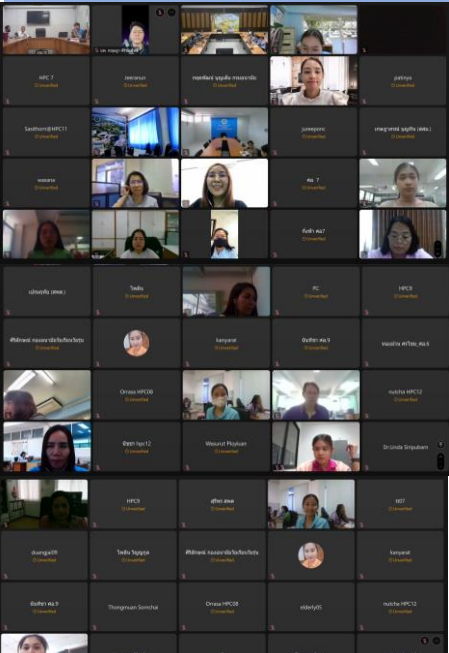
HPC 7
Unverified

jeeranun
Unverified

กองทันตฯ ชุมพล การแพทย์
Unverified

patinya
Unverified

Sasithorn@HPC11
Unverified

juneporn
Unverified

เกษฎาภรณ์ บุญสิน (สคอ.)
Unverified

wasana
Unverified

ศอ 7
Unverified

กัณฑ์ ศอ7
Unverified

นภัสสร (สคอ.)
Unverified

ไพลิน
Unverified

PC
Unverified

HPC8
Unverified

ศิริลักษณ์ กองอนามัยวัยรุ่น
Unverified

kanyarat
Unverified

ปิยธิดา ศอ.9
Unverified

หน่อย ศูนย์ ศอ.6
Unverified

Orrasa HPC08
Unverified

nutcha HPC12
Unverified

ปิยชา hpc12
Unverified

Wasurut Pisykan
Unverified

Dr.Linda Siriputsam

HPC9
Unverified

ปรียา สคอ
Unverified

NET
Unverified

duangjai09
Unverified

ไพลิน โปรุญสม
Unverified

ศิริลักษณ์ กองอนามัยวัยรุ่น
Unverified

kanyarat
Unverified

ปิยธิดา ศอ.9
Unverified

Thongmuan Somchai

Orrasa HPC08
Unverified

elderly05
Unverified

nutcha HPC12
Unverified